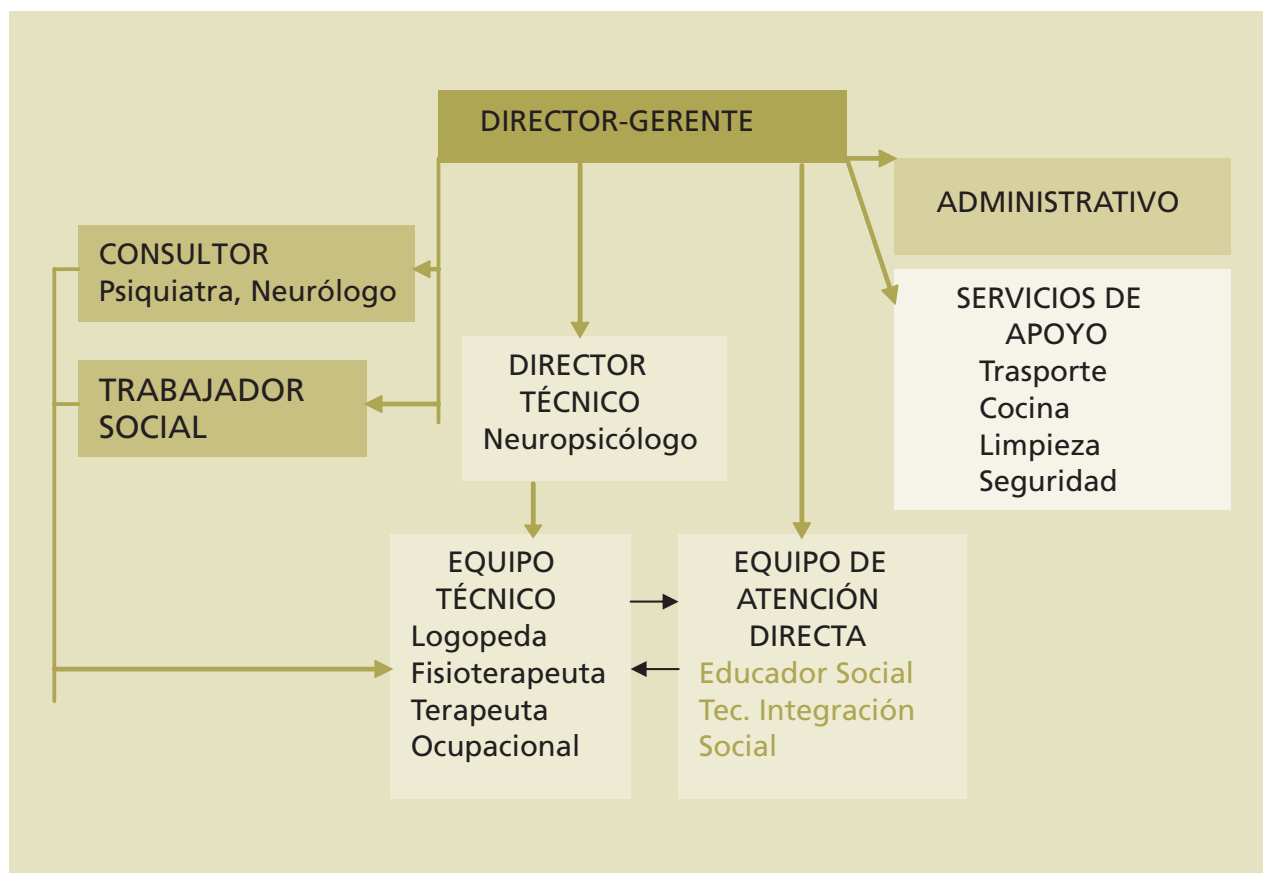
DIRECTOR-GERENTE

ADMINISTRATIVO

CONSULTOR
Psiquiatra, Neurólogo

SERVICIOS DE APOYO
Trasporte
Cocina
Limpieza
Seguridad

TRABAJADOR SOCIAL

DIRECTOR TÉCNICO
Neuropsicólogo

EQUIPO TÉCNICO
Logopeda
Fisioterapeuta
Terapeuta
Ocupacional

EQUIPO DE ATENCIÓN DIRECTA
Educador Social
Tec. Integración Social